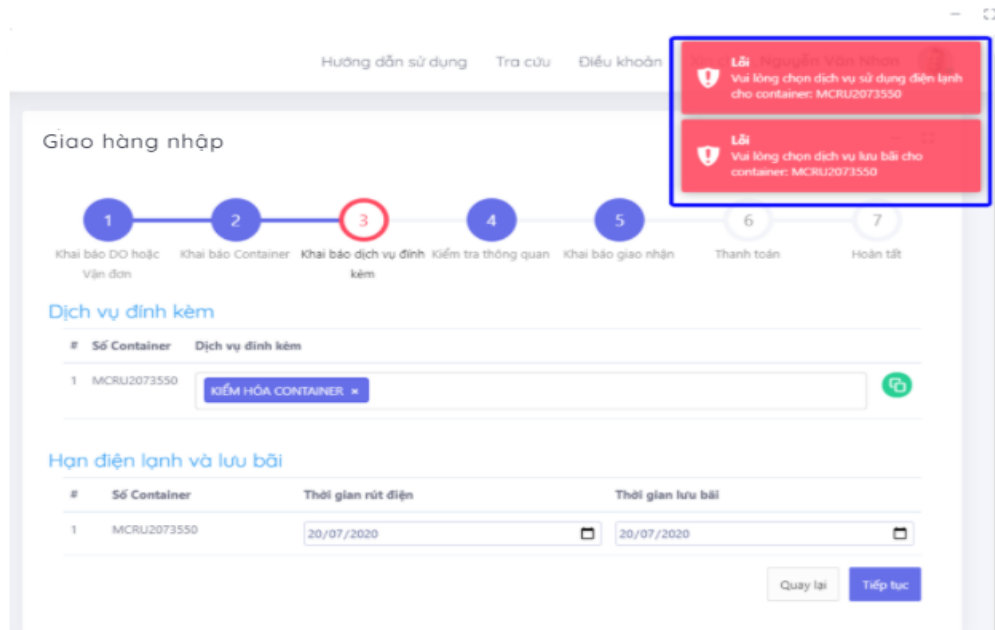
Hướng dẫn sử dụng Tra cứu Điều khoản Xin chào, Nguyễn Văn Nhan

Lỗi
Vui lòng chọn dịch vụ sử dụng điện lạnh cho container: MCRU2073550

Lỗi
Vui lòng chọn dịch vụ lưu bãi cho container: MCRU2073550

Giao hàng nhập

1 Khai báo DO hoặc Vận đơn
2 Khai báo Container
3 Khai báo dịch vụ đính kèm
4 Kiểm tra thông quan
5 Khai báo giao nhận
6 Thanh toán
7 Hoàn tất

Dịch vụ đính kèm

| # | Số Container | Dịch vụ đính kèm |
|---|---|---|
| 1 | MCRU2073550 | KIỂM HÓA CONTAINER × |

Hạn điện lạnh và lưu bãi

| # | Số Container | Thời gian rút điện | Thời gian lưu bãi |
|---|---|---|---|
| 1 | MCRU2073550 | 20/07/2020 | 20/07/2020 |

Quay lại Tiếp tục